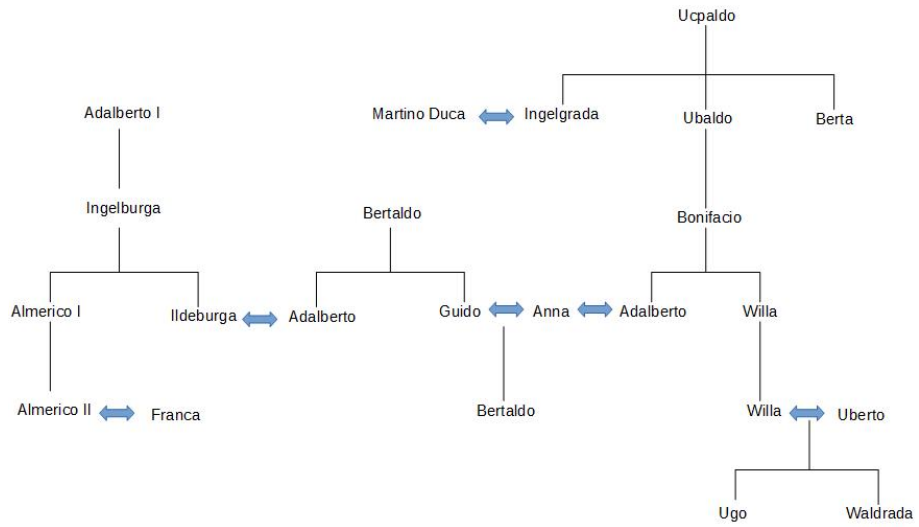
Ucpaldo

Martino Duca Ingelgrada Ubaldo Berta

Adalberto I

Ingelburga

Bertaldo

Bonifacio

Almerico I Ildeburga Adalberto Guido Anna Adalberto Willa

Almerico II Franca

Bertaldo

Willa Uberto

Ugo Waldrada